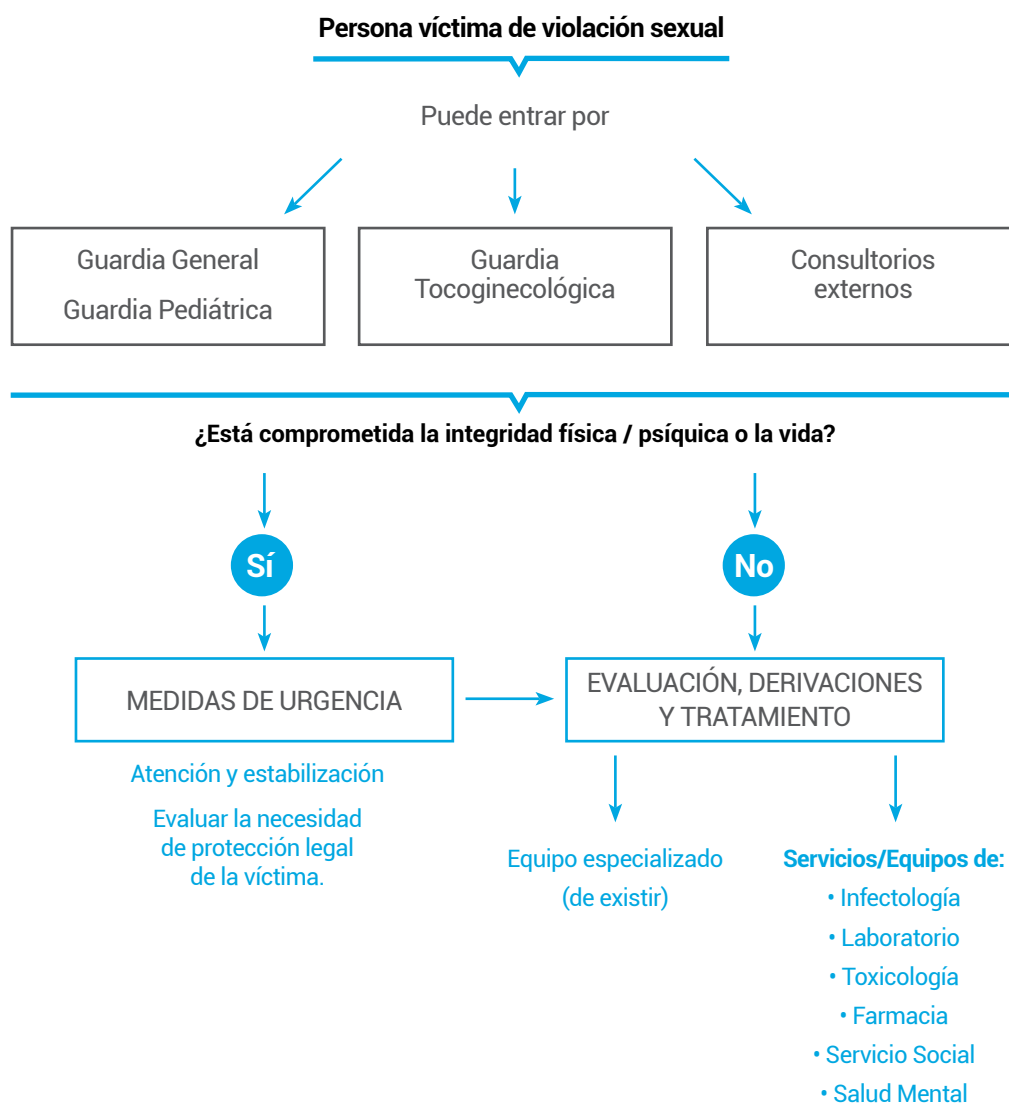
Persona víctima de violación sexual

Puede entrar por

Guardia General

Guardia Pediátrica

Guardia Tocoginecológica

Consultorios externos

¿Está comprometida la integridad física / psíquica o la vida?

Sí

No

MEDIDAS DE URGENCIA

EVALUACIÓN, DERIVACIONES Y TRATAMIENTO

Atención y estabilización

Evaluar la necesidad de protección legal de la víctima.

Equipo especializado (de existir)

Servicios/Equipos de:
• Infectología
• Laboratorio
• Toxicología
• Farmacia
• Servicio Social
• Salud Mental